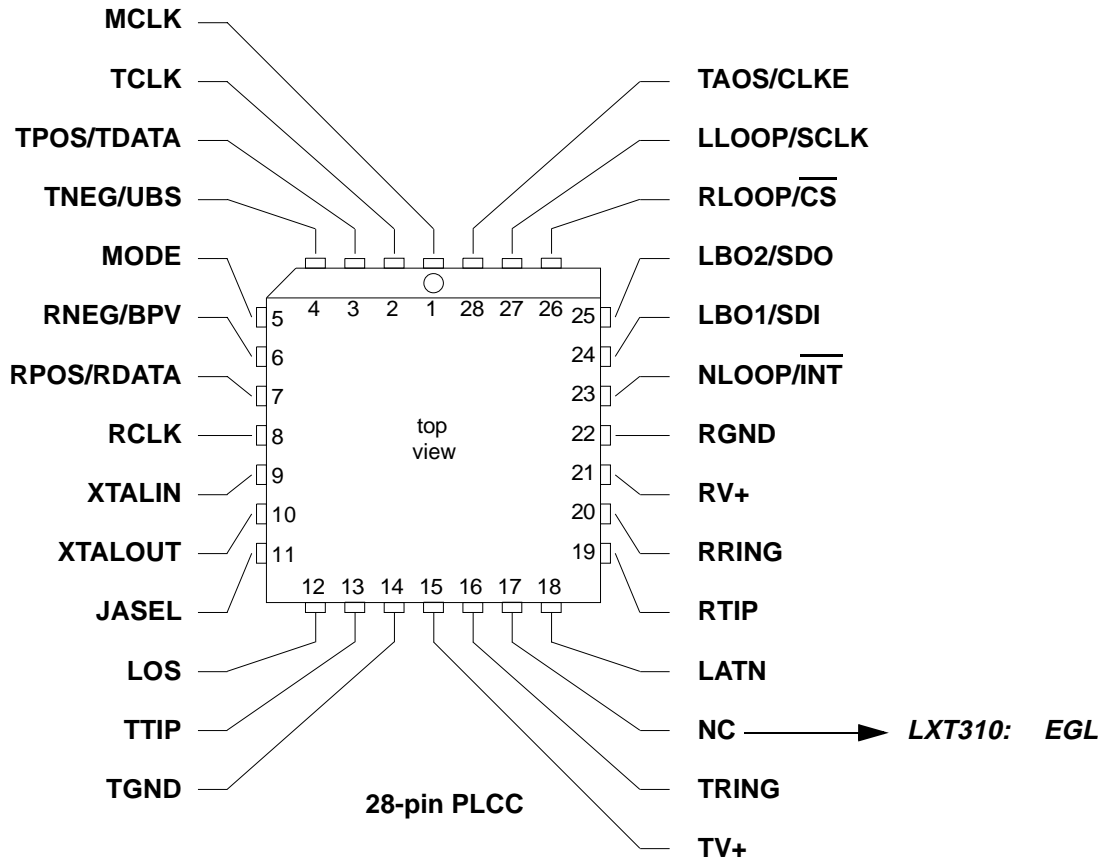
MCLK
TCLK
TPOS/TDATA
TNEG/UBS
MODE
RNEG/BPV
RPOS/RDATA
RCLK
XTALIN
XTALOUT
JASEL
LOS
TTIP
TGND

TAOS/CLKE
LLOOP/SCLK
RLOOP/$\overline{CS}$
LBO2/SDO
LBO1/SDI
NLOOP/$\overline{INT}$
RGND
RV+
RRING
RTIP
LATN
NC
LXT310: EGL
TRING
TV+

4 3 2 1 28 27 26
5
6
7
8
9
10
11
25
24
23
22
21
20
19
12 13 14 15 16 17 18

top view

28-pin PLCC